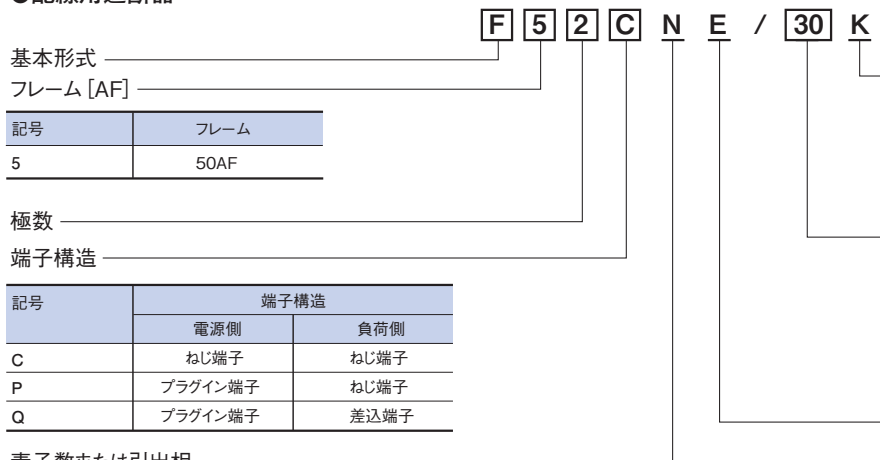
●配線用遮断器

F 5 2 C N E / 30 K

基本形式

フレーム [AF]

| 記号 | フレーム |
|---|---|
| 5 | 50AF |

極数

端子構造

| 記号 | 端子構造 電源側 | 端子構造 負荷側 |
|---|---|---|
| C | ねじ端子 | ねじ端子 |
| P | プラグイン端子 | ねじ端子 |
| Q | プラグイン端子 | 差込端子 |

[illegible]